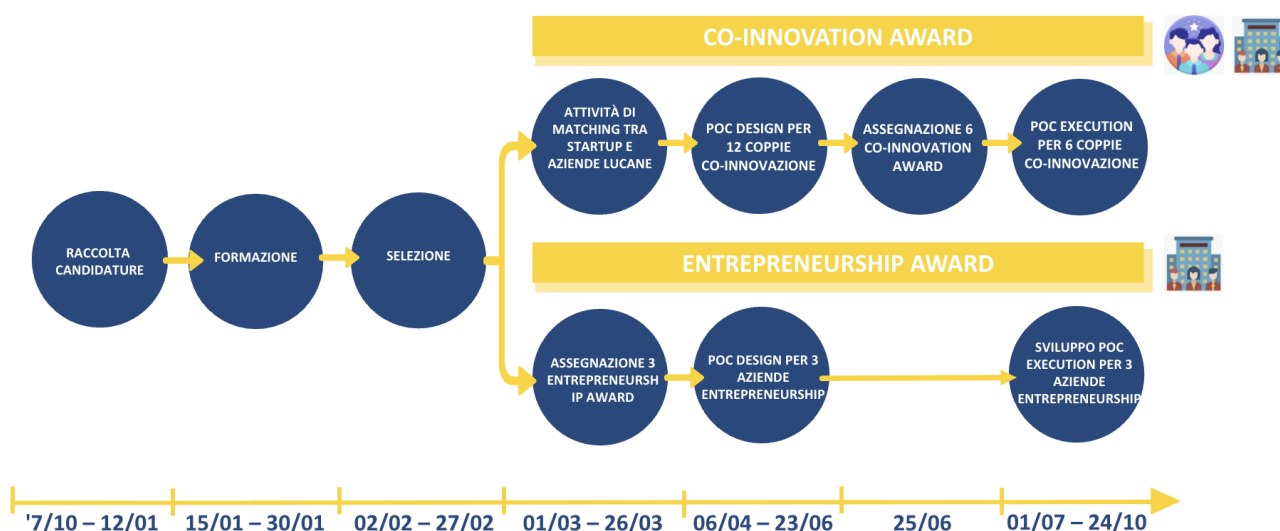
CO-INNOVATION AWARD

ATTIVITÀ DI MATCHING TRA STARTUP E AZIENDE LUCANE

POC DESIGN PER 12 COPPIE CO-INNOVAZIONE

ASSEGNAZIONE 6 CO-INNOVATION AWARD

POC EXECUTION PER 6 COPPIE CO-INNOVAZIONE

RACCOLTA CANDIDATURE

FORMAZIONE

SELEZIONE

ENTREPRENEURSHIP AWARD

ASSEGNAZIONE 3 ENTREPRENEURSHIP AWARD

POC DESIGN PER 3 AZIENDE ENTREPRENEURSHIP

SVILUPPO POC EXECUTION PER 3 AZIENDE ENTREPRENEURSHIP

'7/10 – 12/01

15/01 – 30/01

02/02 – 27/02

01/03 – 26/03

06/04 – 23/06

25/06

01/07 – 24/10